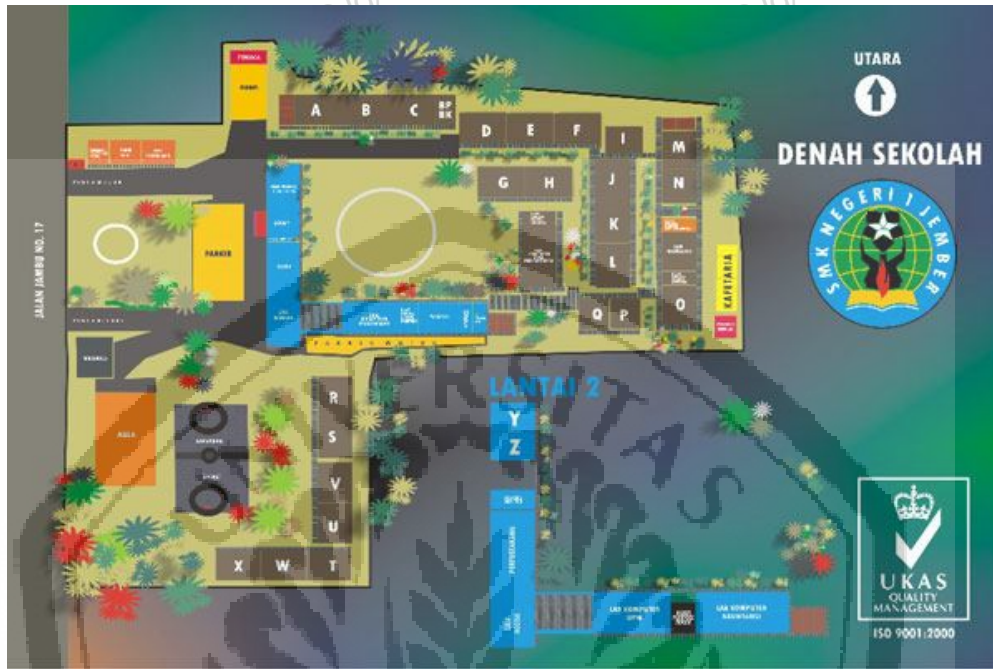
UTARA

DENAH SEKOLAH

SMK NEGERI 1 JEMBER

A B C BP BK
D E F
G H
I J K L
M N O
Q P
KAFETARIA
PARKIR
JALAN JAMBU NO. 17
LANTAI 2
Y Z
R S V U T
X W
LAB KOMPUTER
LAB KOMPUTER AKUNTANSI
PERPUSTAKAAN

UKAS QUALITY MANAGEMENT
ISO 9001:2000